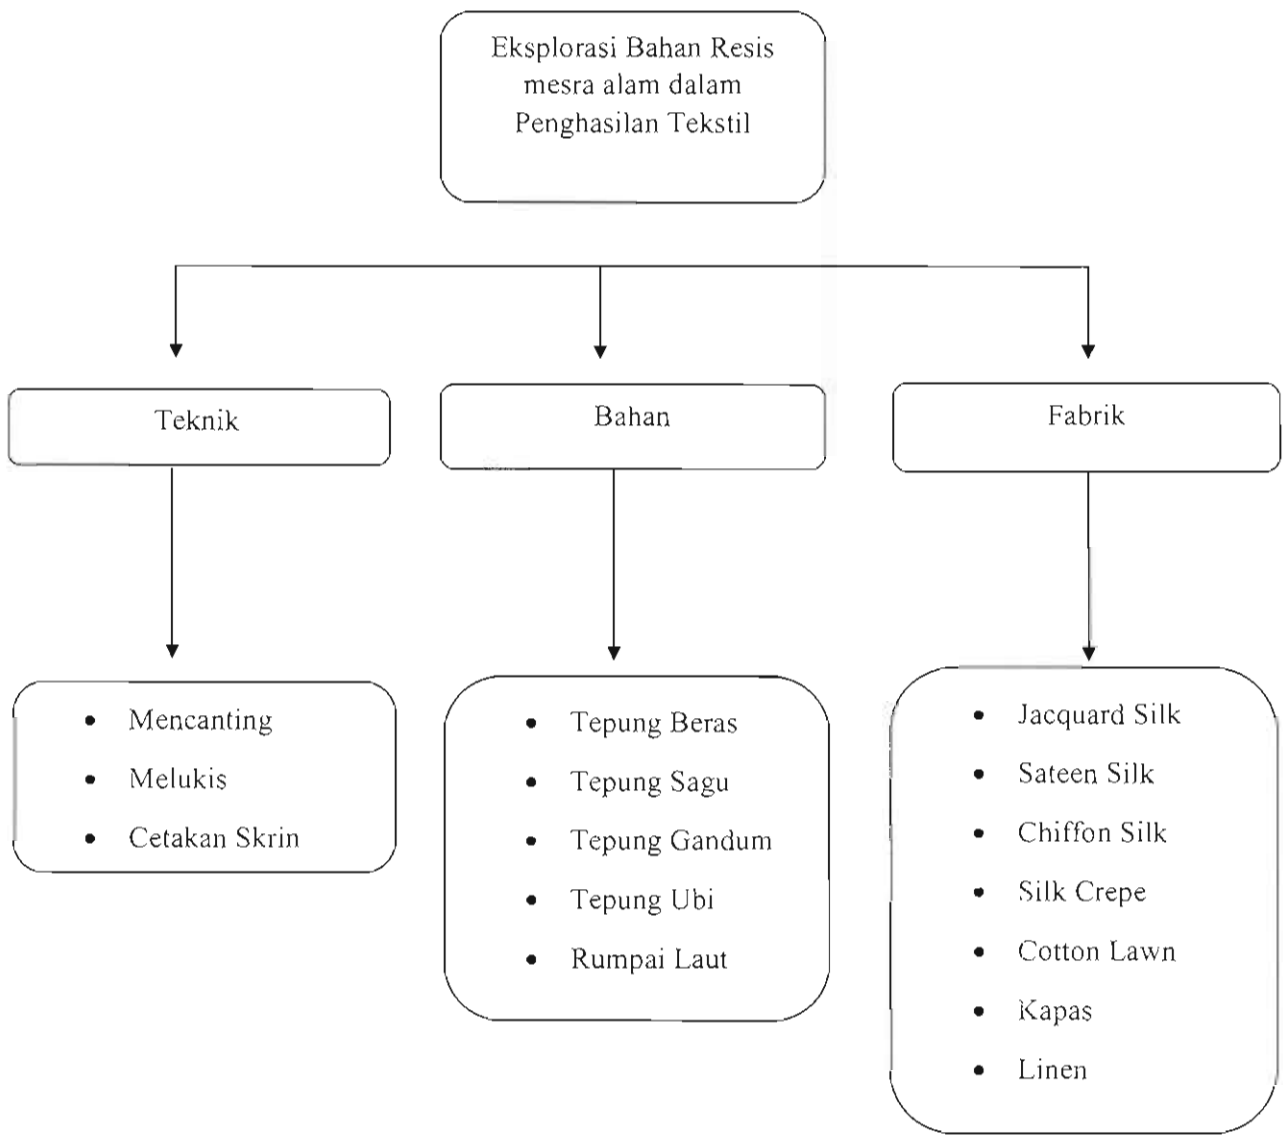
Eksplorasi Bahan Resis mesra alam dalam Penghasilan Tekstil

Teknik

Bahan

Fabrik

- Mencanting
- Melukis
- Cetakan Skrin

- Tepung Beras
- Tepung Sagu
- Tepung Gandum
- Tepung Ubi
- Rumpai Laut

- Jacquard Silk
- Sateen Silk
- Chiffon Silk
- Silk Crepe
- Cotton Lawn
- Kapas
- Linen